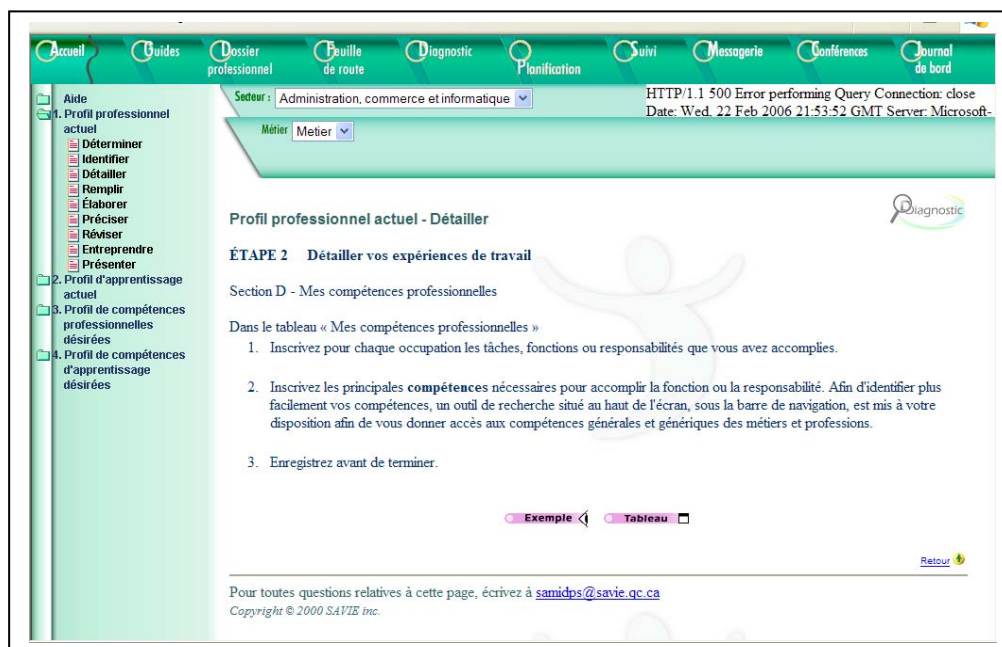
Accueil Guides Dossier professionnel Feuille de route Diagnostic Planification Suivi Messagerie Conférences Journal de bord

Aide
1. Profil professionnel actuel
Déterminer
Identifier
Détailler
Remplir
Élaborer
Préciser
Réviser
Entreprendre
Présenter
2. Profil d'apprentissage actuel
3. Profil de compétences professionnelles désirées
4. Profil de compétences d'apprentissage désirées

Secteur : Administration, commerce et informatique

HTTP/1.1 500 Error performing Query Connection: close Date: Wed, 22 Feb 2006 21:53:52 GMT Server: Microsoft-

Métier Metier

Diagnostic

Profil professionnel actuel - Détailler

ÉTAPE 2 Détailler vos expériences de travail

Section D - Mes compétences professionnelles

Dans le tableau « Mes compétences professionnelles »

1. Inscrivez pour chaque occupation les tâches, fonctions ou responsabilités que vous avez accomplies.

2. Inscrivez les principales **compétences** nécessaires pour accomplir la fonction ou la responsabilité. Afin d'identifier plus facilement vos compétences, un outil de recherche situé au haut de l'écran, sous la barre de navigation, est mis à votre disposition afin de vous donner accès aux compétences générales et génériques des métiers et professions.

3. Enregistrez avant de terminer.

Exemple Tableau

Retour

Pour toutes questions relatives à cette page, écrivez à samidps@savie.qc.ca
Copyright © 2000 SAVIE inc.